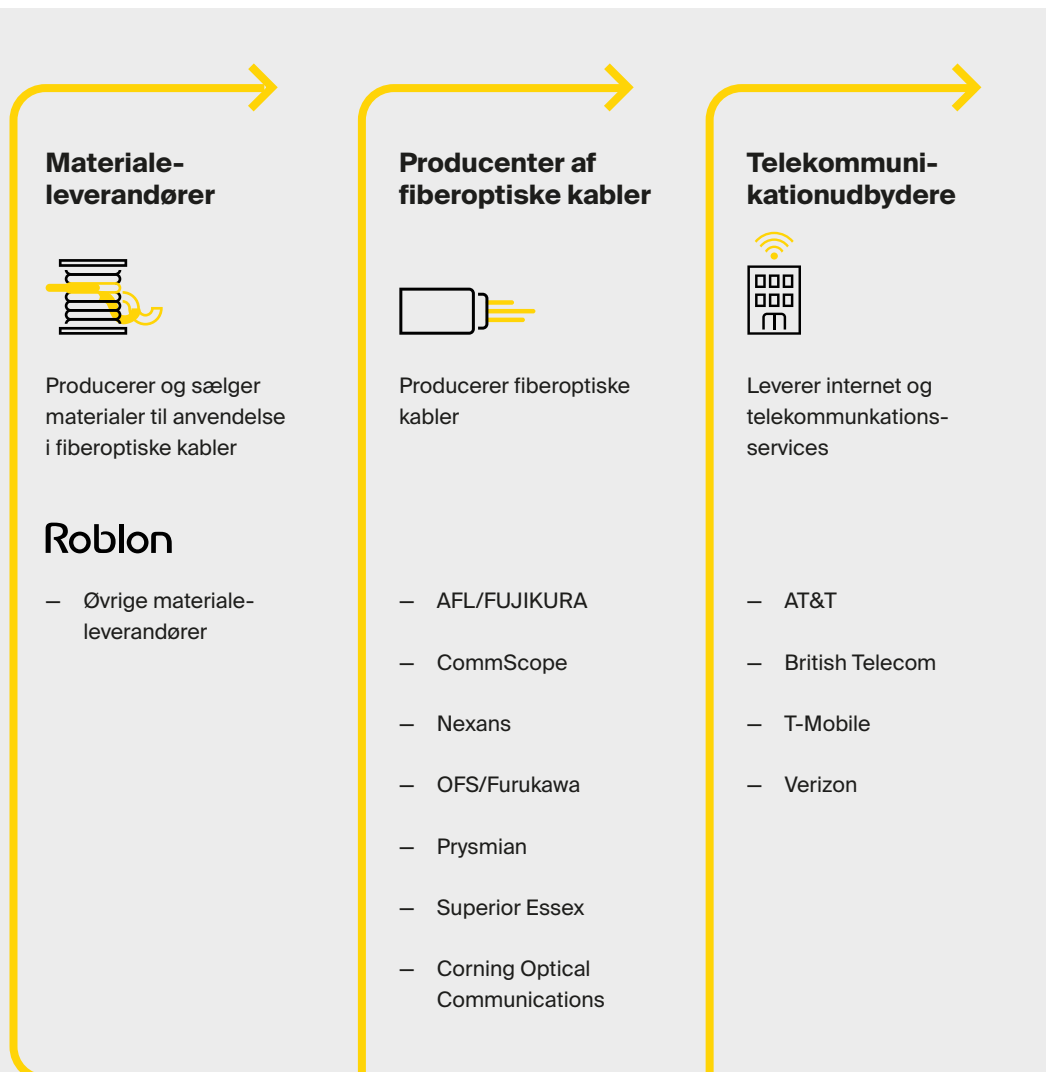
Materialeleverandører

Producerer og sælger materialer til anvendelse i fiberoptiske kabler

Roblon

— Øvrige materialeleverandører

Producenter af fiberoptiske kabler

Producerer fiberoptiske kabler

— AFL/FUJIKURA

— CommScope

— Nexans

— OFS/Furukawa

— Prysmian

— Superior Essex

— Corning Optical Communications

Telekommunikationudbydere

Leverer internet og telekommunkationsservices

— AT&T

— British Telecom

— T-Mobile

— Verizon